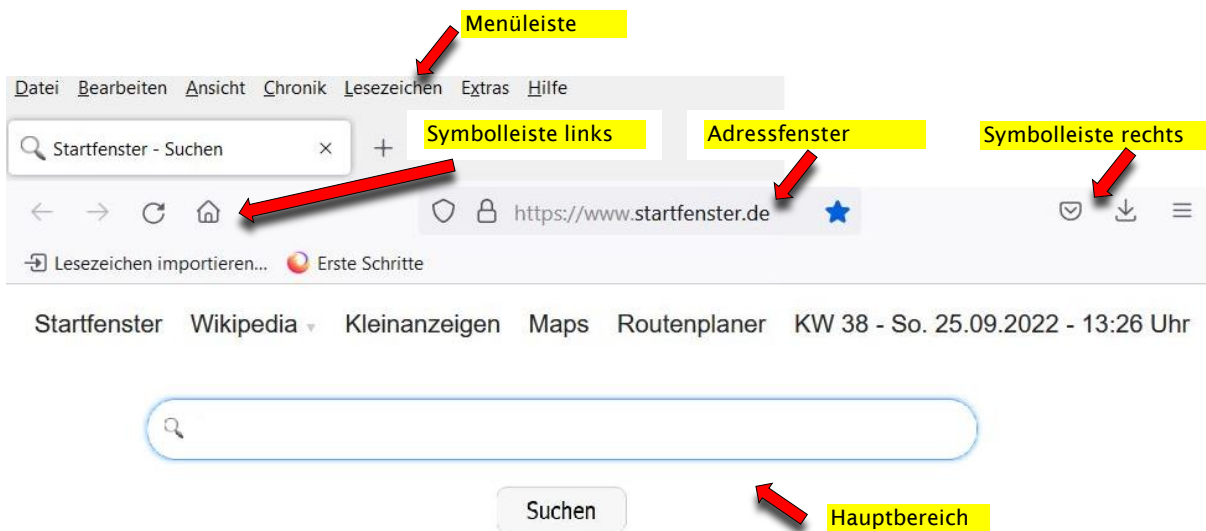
Menüleiste

Datei Bearbeiten Ansicht Chronik Lesezeichen Extras Hilfe

Startfenster - Suchen ×  +

Symbolleiste links

Adressfenster

Symbolleiste rechts

https://www.startfenster.de

Lesezeichen importieren... Erste Schritte

Startfenster Wikipedia Kleinanzeigen Maps Routenplaner KW 38 - So. 25.09.2022 - 13:26 Uhr

Suchen

Hauptbereich